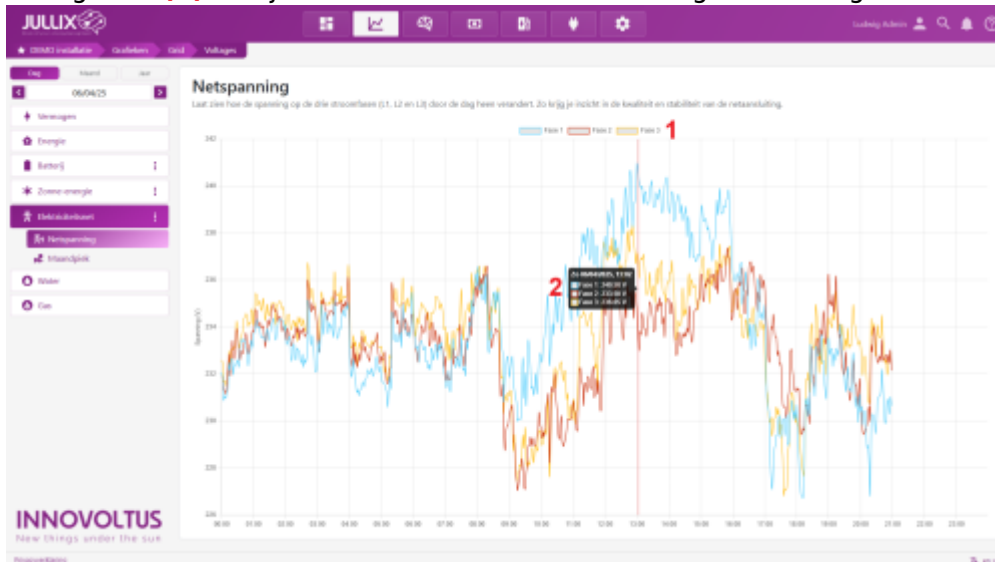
JULLIX

Ludwig Admin

DEMO installatie Grafieken Grid Voltages

Dag Maand Jaar

06/04/25

Vermogen

Energie

Batterij

Zonne-energie

Elektriciteitsnet

Netspanning

Maandpiek

Water

Gas

Netspanning

Laat zien hoe de spanning op de drie stroomfases (L1, L2 en L3) door de dag heen verandert. Zo krijg je inzicht in de kwaliteit en stabiliteit van de netaansluiting.

Fase 1 Fase 2 Fase 3 1

2

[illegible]
Fase 1: 240.38 V
Fase 2: 233.58 V
Fase 3: 236.45 V

242
240
238
236
234
232
230
228
226

Spanning (V)

00:00 01:00 02:00 03:00 04:00 05:00 06:00 07:00 08:00 09:00 10:00 11:00 12:00 13:00 14:00 15:00 16:00 17:00 18:00 19:00 20:00 21:00 22:00 23:00

INNOVOLTUS
New things under the sun

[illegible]